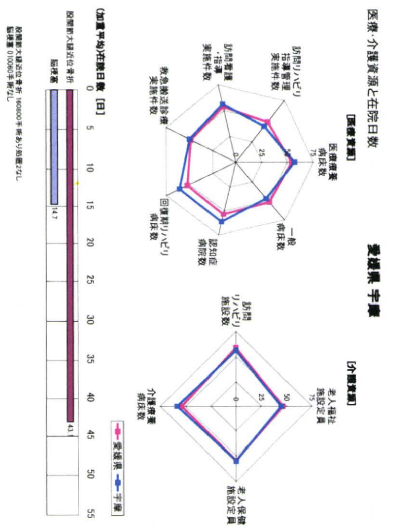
医療・介護資源と在院日数

愛媛県 宇摩

【医療資源】

医療療養病床数

一般病床数

認知症病院数

回復期リハビリ病床数

救急搬送診療実施件数

訪問看護・指導実施件数

訪問リハビリ指導管理実施件数

75

50

25

0

【介護資源】

老人福祉施設定員

老人保健施設定員

介護療養病床数

訪問リハビリ施設数

75

50

25

0

愛媛県 宇摩

【加重平均在院日数（日）】

0 5 10 15 20 25 30 35 40 45 50 55

脳梗塞 14.7

股関節大腿近位骨折 43.1

股関節大腿近位骨折 人口10万人当たり あたり手術なし
脳梗塞 100床当たり手術なし